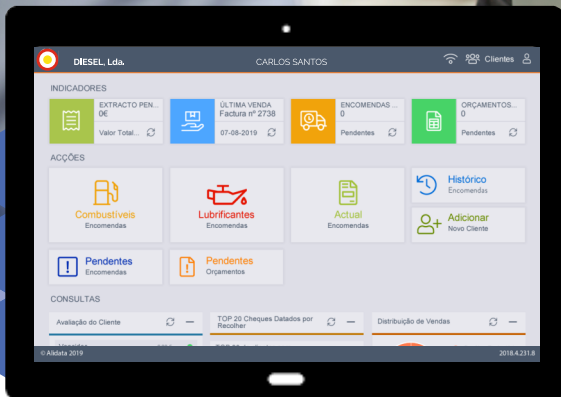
DIESEL, Lda.

CARLOS SANTOS

Clientes

INDICADORES

EXTRACTO PEN...
0€
Valor Total...

ÚLTIMA VENDA
Factura nº 2738
07-08-2019

ENCOMENDAS ...
0
Pendentes

ORÇAMENTOS...
0
Pendentes

ACÇÕES

Combustíveis
Encomendas

Lubrificantes
Encomendas

Actual
Encomendas

Histórico
Encomendas

Adicionar
Novo Cliente

Pendentes
Encomendas

Pendentes
Orçamentos

CONSULTAS

Avaliação do Cliente

TOP 20 Cheques Datados por Recolher

Distribuição de Vendas

© Alidata 2019

2018.4.231.8